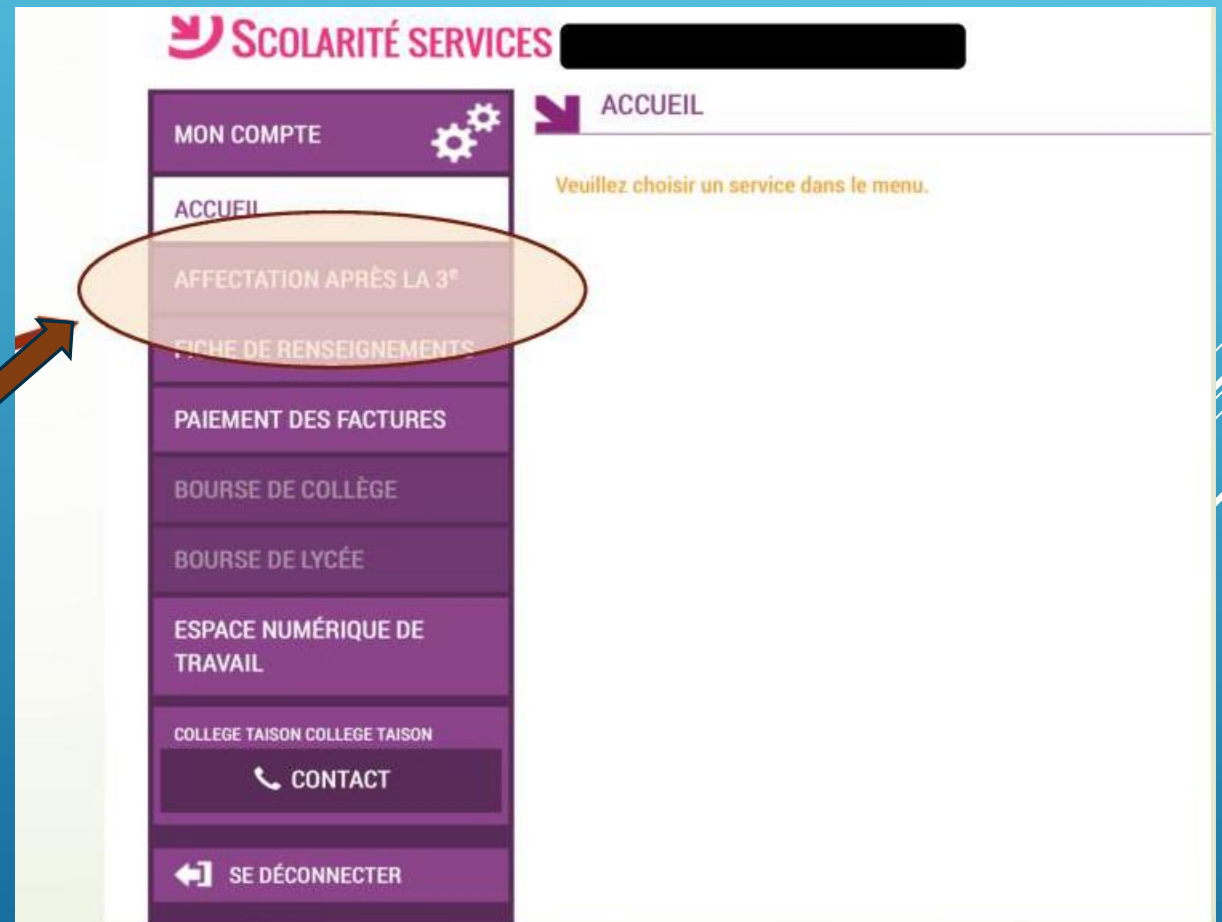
SCOLARITÉ SERVICES

MON COMPTE

ACCUEIL

AFFECTATION APRÈS LA 3$^e$

FICHE DE RENSEIGNEMENTS

PAIEMENT DES FACTURES

BOURSE DE COLLÈGE

BOURSE DE LYCÉE

ESPACE NUMÉRIQUE DE TRAVAIL

COLLEGE TAISON COLLEGE TAISON

CONTACT

SE DÉCONNECTER

ACCUEIL

Veuillez choisir un service dans le menu.